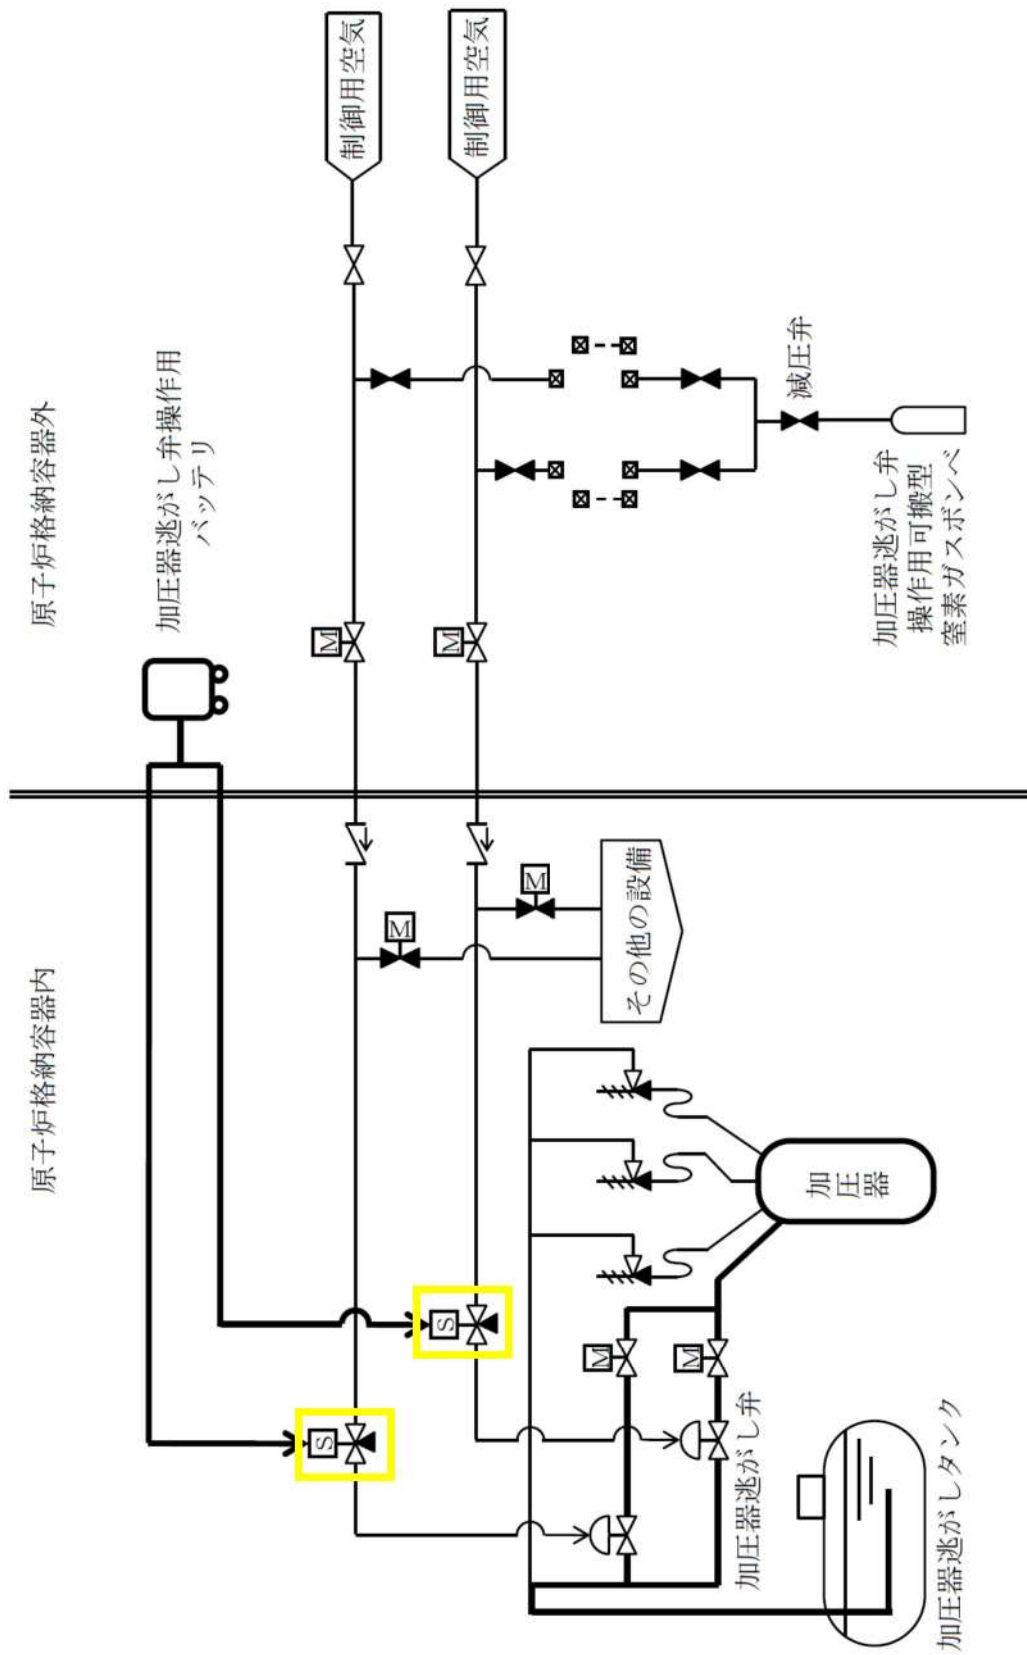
原子炉格納容器外

加圧器逃がし弁操作用
バッテリ

制御用空気

制御用空気

減圧弁

加圧器逃がし弁
操作用可搬型
窒素ガスボンベ

M

M

M

M

その他の設備

原子炉格納容器内

加圧器

S

S

M

M

加圧器逃がし弁

加圧器逃がしタンク